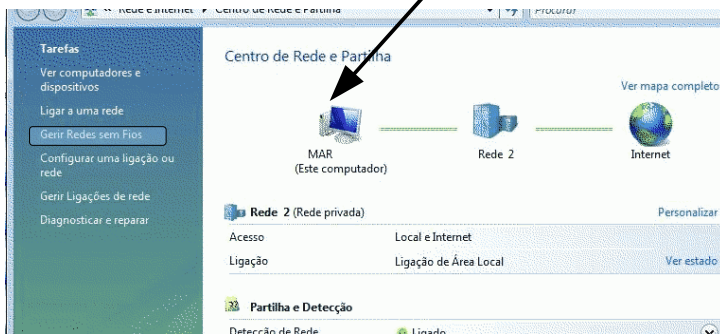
« Rede e Internet ▸ Centro de Rede e Partilha

Procurar

Tarefas

Ver computadores e dispositivos

Ligar a uma rede

Gerir Redes sem Fios

Configurar uma ligação ou rede

Gerir Ligações de rede

Diagnosticar e reparar

Centro de Rede e Partilha

Ver mapa completo

MAR
(Este computador)

Rede 2

Internet

Rede 2 (Rede privada)

Personalizar

| Acesso | Local e Internet | |
|---|---|---|
| Ligação | Ligação de Área Local | Ver estado |

Partilha e Detecção

Detecção de Rede

Ligado